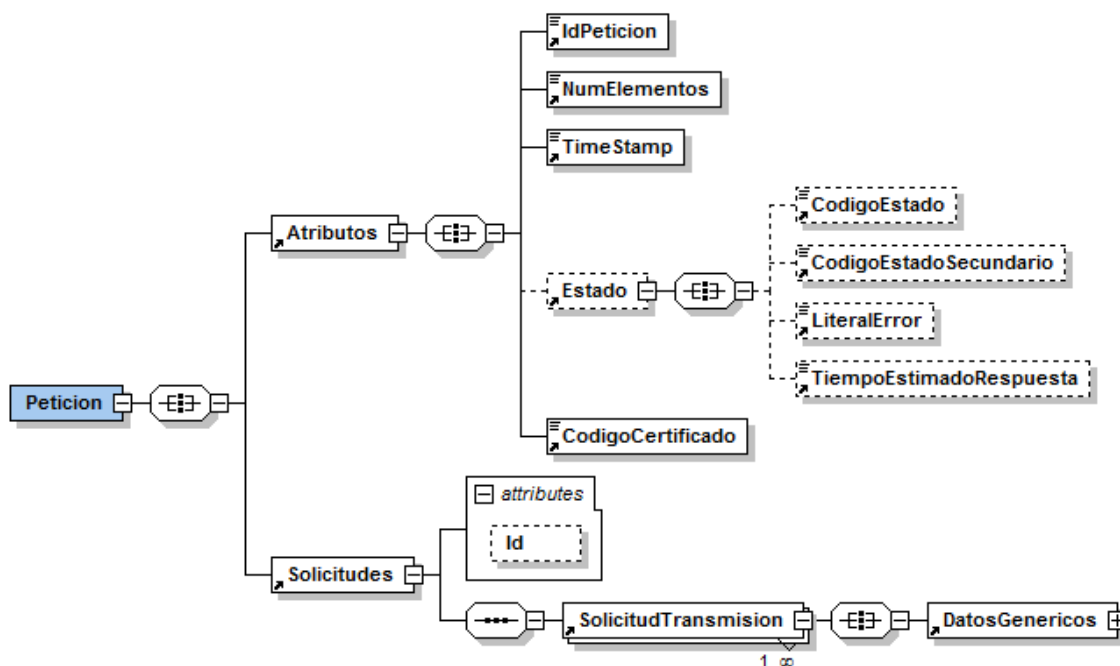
IdPeticion
NumElementos
TimeStamp
CodigoEstado
CodigoEstadoSecundario
Atributos
Estado
LiteralError
TiempoEstimadoRespuesta
Peticion
CodigoCertificado
attributes
Id
Solicitudes
SolicitudTransmision
DatosGenericos
1..∞